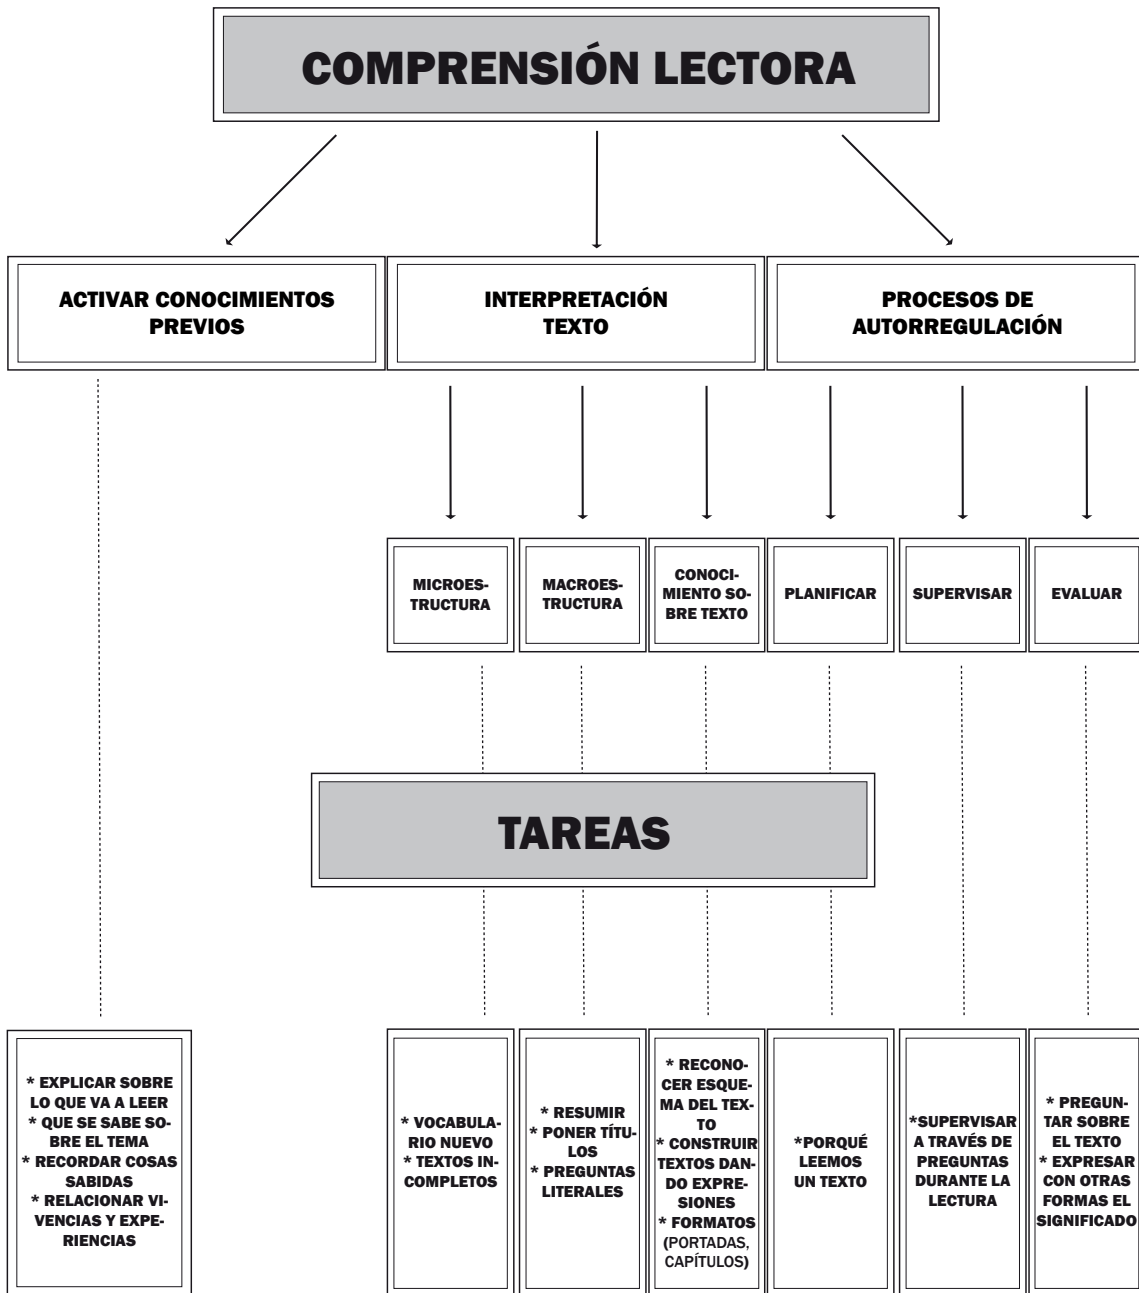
COMPRENSIÓN LECTORA

ACTIVAR CONOCIMIENTOS PREVIOS

INTERPRETACIÓN TEXTO

PROCESOS DE AUTORREGULACIÓN

MICROESTRUCTURA

MACROESTRUCTURA

CONOCIMIENTO SOBRE TEXTO

PLANIFICAR

SUPERVISAR

EVALUAR

TAREAS

* EXPLICAR SOBRE LO QUE VA A LEER
* QUE SE SABE SOBRE EL TEMA
* RECORDAR COSAS SABIDAS
* RELACIONAR VIVENCIAS Y EXPERIENCIAS

* VOCABULARIO NUEVO
* TEXTOS INCOMPLETOS

* RESUMIR
* PONER TÍTULOS
* PREGUNTAS LITERALES

* RECONOCER ESQUEMA DEL TEXTO
* CONSTRUIR TEXTOS DANDO EXPRESIONES
* FORMATOS (PORTADAS, CAPÍTULOS)

*PORQUÉ LEEMOS UN TEXTO

*SUPERVISAR A TRAVÉS DE PREGUNTAS DURANTE LA LECTURA

* PREGUNTAR SOBRE EL TEXTO
* EXPRESAR CON OTRAS FORMAS EL SIGNIFICADO